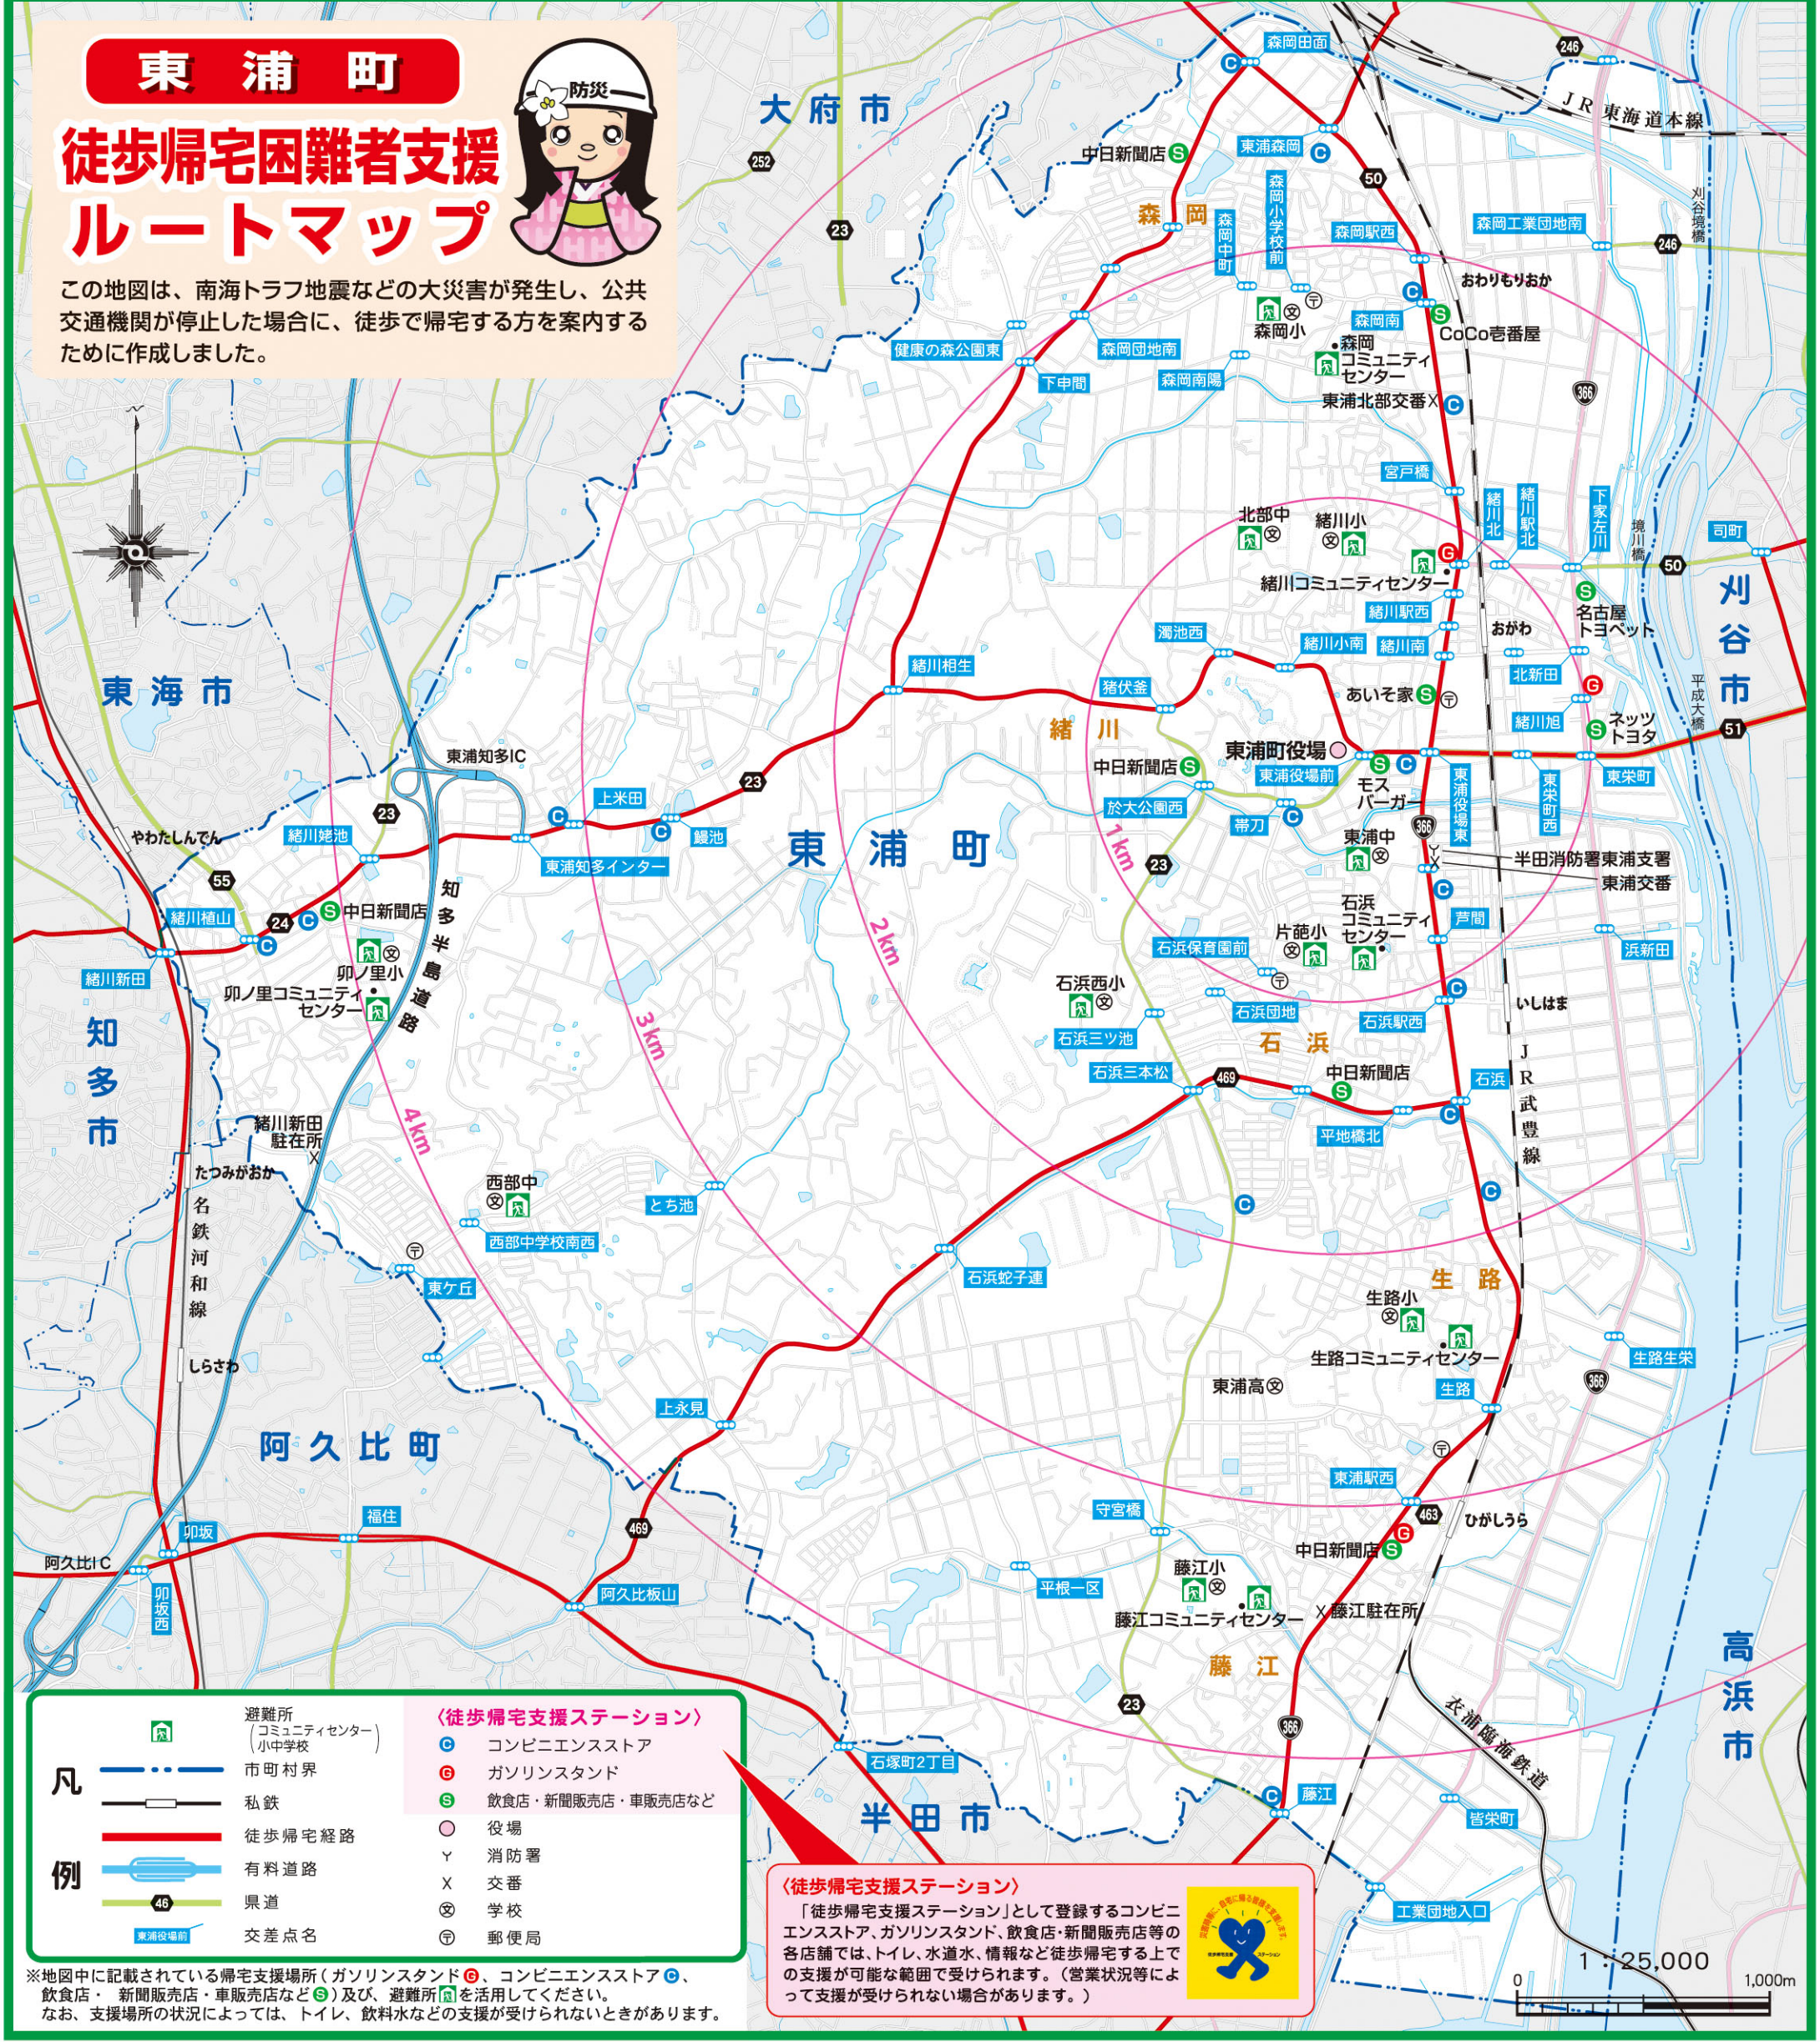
東浦町

徒歩帰宅困難者支援ルートマップ

防災

この地図は、南海トラフ地震などの大災害が発生し、公共交通機関が停止した場合に、徒歩で帰宅する方を案内するために作成しました。

大府市
東海市
知多市
阿久比町
半田市
刈谷市
高浜市
東浦町

森岡
緒川
石浜
生路
藤江

1km
2km
3km
4km

森岡田面
東浦森岡
中日新聞店
森岡小学校前
森岡中町
森岡駅西
森岡工業団地南
おわりもりおか
森岡南
CoCo壱番屋
森岡小
森岡コミュニティセンター
健康の森公園東
森岡団地南
森岡南陽
下中間
東浦北部交番
宮戸橋
JR東海道本線
刈谷境橋
緒川北
緒川駅北
下家左川
境川橋
司町
北部中
緒川小
緒川コミュニティセンター
緒川駅西
おがわ
名古屋トヨペット
濁池西
緒川小南
緒川南
北新田
あいそ家
ネッツトヨタ
平成大橋
緒川旭
緒川相生
猪伏釜
東浦町役場
東浦役場前
モスバーガー
東浦役場東
東栄町西
東栄町
中日新聞店
於大公園西
帯刀
東浦中
半田消防署東浦支署
東浦交番
東浦知多IC
上米田
鰻池
東浦知多インター
やわたしんでん
緒川姥池
緒川植山
中日新聞店
卯ノ里小
卯ノ里コミュニティセンター
緒川新田
知多半島道路
石浜保育園前
片葩小
石浜コミュニティセンター
芦間
浜新田
石浜西小
石浜団地
石浜駅西
いしはま
石浜三ツ池
石浜三本松
中日新聞店
石浜
JR武豊線
平地橋北
緒川新田駐在所
たつみがおか
名鉄河和線
西部中
西部中学校南西
とち池
東ケ丘
石浜蛇子連
生路小
生路コミュニティセンター
生路生栄
生路
東浦高
しらさわ
上永見
東浦駅西
ひがしうら
守宮橋
中日新聞店
阿久比IC
卯坂
福住
卯坂西
阿久比坂山
平根一区
藤江小
藤江コミュニティセンター
藤江駐在所
石塚町2丁目
衣浦臨海鉄道
藤江
皆栄町
工業団地入口

凡例
避難所（コミュニティセンター・小中学校）
市町村界
私鉄
徒歩帰宅経路
有料道路
県道
交差点名
〈徒歩帰宅支援ステーション〉
コンビニエンスストア
ガソリンスタンド
飲食店・新聞販売店・車販売店など
役場
消防署
交番
学校
郵便局

〈徒歩帰宅支援ステーション〉
「徒歩帰宅支援ステーション」として登録するコンビニエンスストア、ガソリンスタンド、飲食店・新聞販売店等の各店舗では、トイレ、水道水、情報など徒歩帰宅する上での支援が可能な範囲で受けられます。（営業状況等によって支援が受けられない場合があります。）

1：25,000
0
1,000m

※地図中に記載されている帰宅支援場所（ガソリンスタンドG、コンビニエンスストアC、飲食店・新聞販売店・車販売店などS）及び、避難所を活用してください。
なお、支援場所の状況によっては、トイレ、飲料水などの支援が受けられないときがあります。